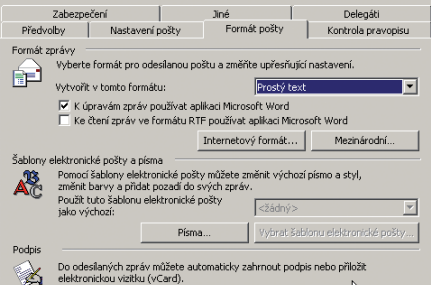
Zabezpečení | Jiné | Delegáti
Předvolby | Nastavení pošty | Formát pošty | Kontrola pravopisu

Formát zprávy

Vyberte formát pro odesílanou poštu a změňte upřesňující nastavení.

Vytvořit v tomto formátu: Prostý text

K úpravám zpráv používat aplikaci Microsoft Word

Ke čtení zpráv ve formátu RTF používat aplikaci Microsoft Word

Internetový formát... | Mezinárodní...

Šablony elektronické pošty a písma

Pomocí šablony elektronické pošty můžete změnit výchozí písmo a styl, změnit barvy a přidat pozadí do svých zpráv.

Použít tuto šablonu elektronické pošty jako výchozí: <žádný>

Písma... | Vybrat šablonu elektronické pošty...

Podpis

Do odesílaných zpráv můžete automaticky zahrnout podpis nebo přiložit elektronickou vizitku (vCard).